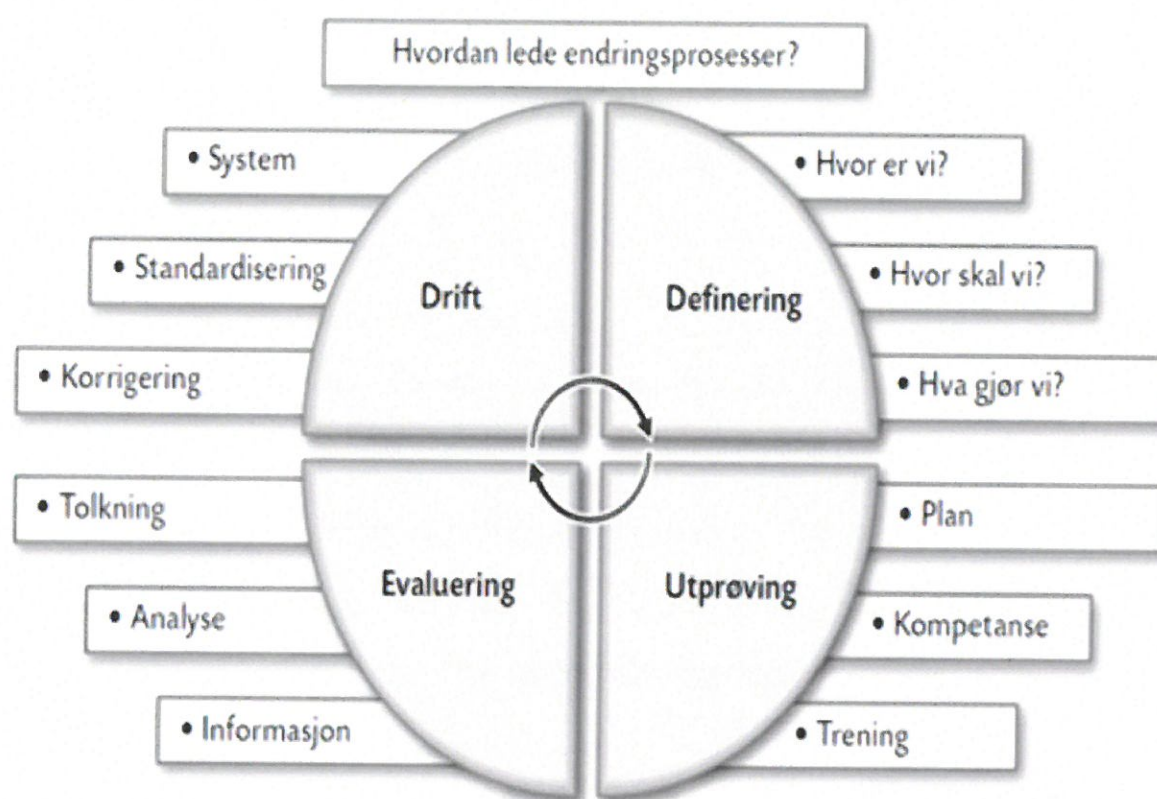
Hvordan lede endringsprosesser?

• System

• Standardisering

• Korrigering

Drift

Definering

• Hvor er vi?

• Hvor skal vi?

• Hva gjør vi?

• Tolkning

• Analyse

• Informasjon

Evaluering

Utprøving

• Plan

• Kompetanse

• Trening